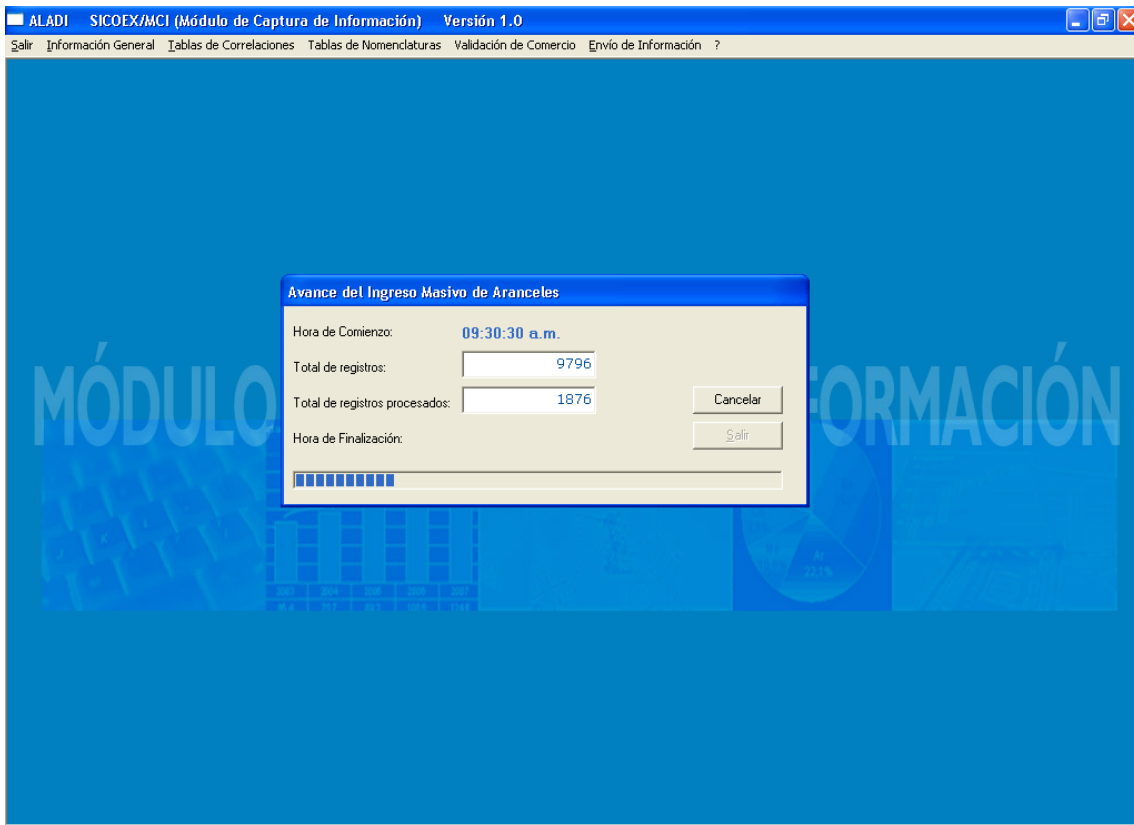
ALADI SICOEX/MCI (Módulo de Captura de Información) Versión 1.0

Salir Información General Tablas de Correlaciones Tablas de Nomenclaturas Validación de Comercio Envío de Información ?

MÓDULO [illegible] FORMACIÓN

Avance del Ingreso Masivo de Aranceles

Hora de Comienzo: 09:30:30 a.m.

Total de registros: 9796

Total de registros procesados: 1876

Cancelar

Hora de Finalización:

Salir

22.1%